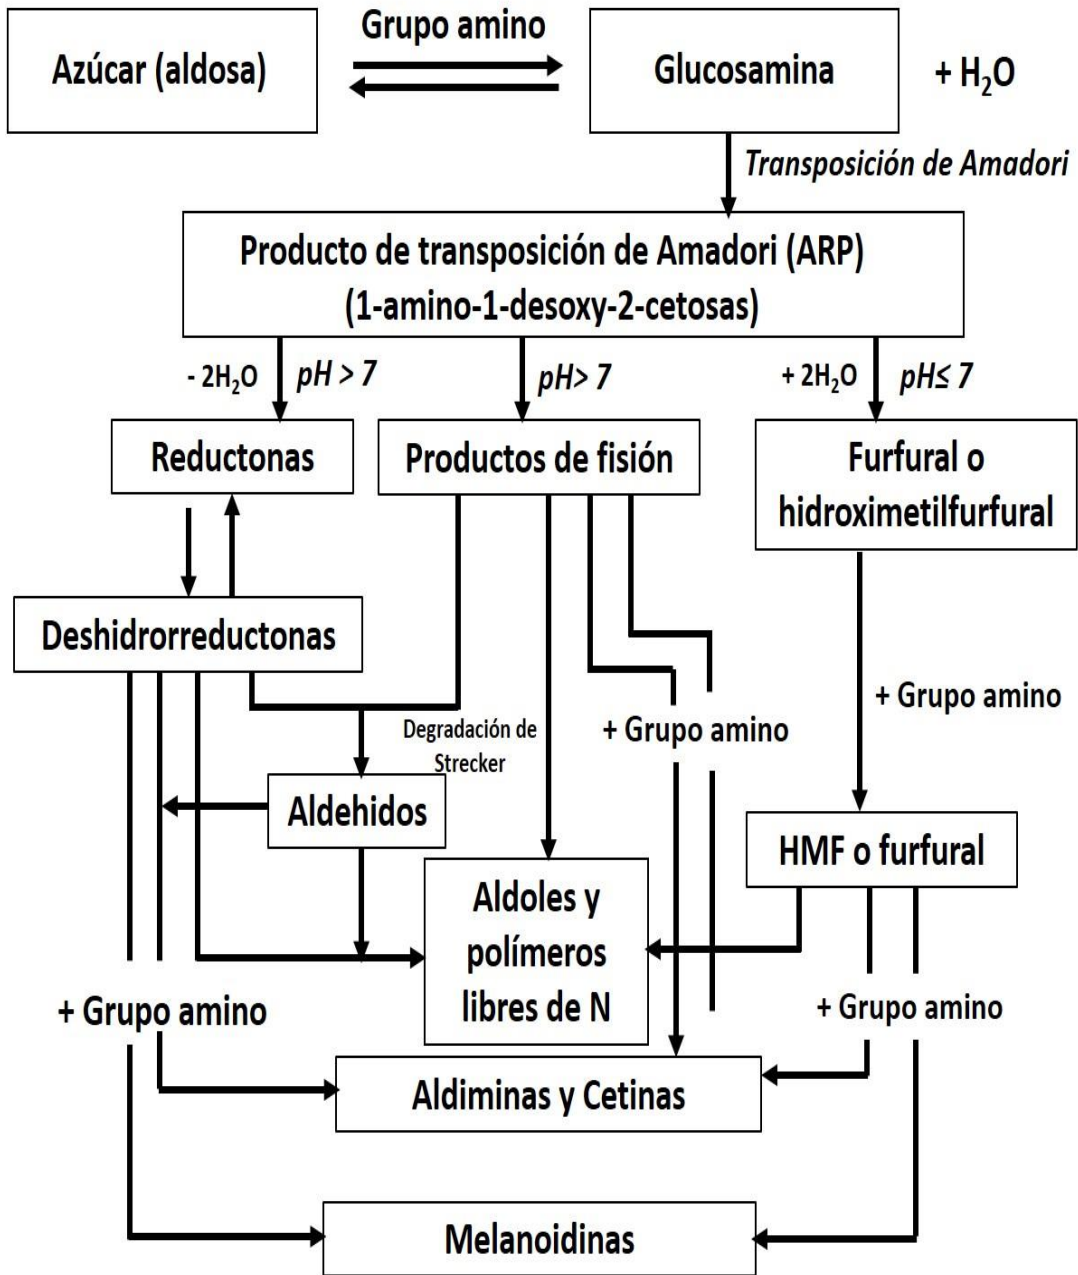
Grupo amino

Azúcar (aldosa)

Glucosamina

+ $H_2O$

Transposición de Amadori

Producto de transposición de Amadori (ARP)
(1-amino-1-desoxy-2-cetosas)

- $2H_2O$ $pH > 7$

$pH > 7$

+ $2H_2O$ $pH \leq 7$

Reductonas

Productos de fisión

Furfural o hidroximetilfurfural

Deshidrorreductonas

+ Grupo amino

Degradación de Strecker

+ Grupo amino

Aldehidos

HMF o furfural

Aldoles y polímeros libres de N

+ Grupo amino

+ Grupo amino

Aldiminas y Cetinas

Melanoidinas